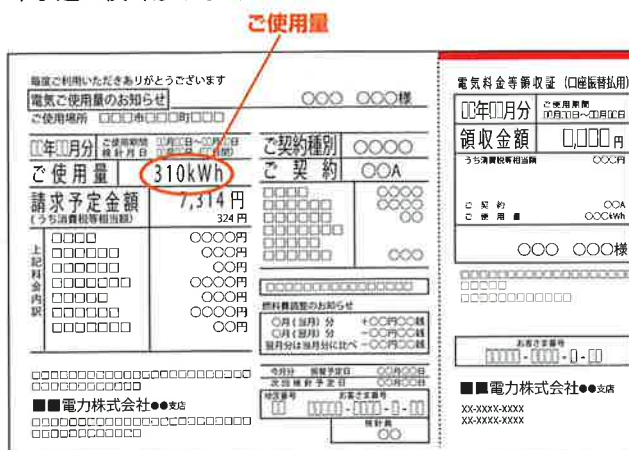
ご使用量

毎度ご利用いただきありがとうございます

電気ご使用量のお知らせ

○○○ ○○○様

ご使用場所 □□□市□□□町□□□

□□年□□月分 ご使用期間 □□月□□日～□□月□□日 検針月日 □□月□□日

ご使用量 310kWh

ご契約種別 ○○○○

ご契約 ○○A

請求予定金額 7,314円
(うち消費税等相当額) 324円

上記料金内訳
□□□□ ○○○○円
□□□□□□ ○○○円
□□□□□□ ○○円
□□□□□□ ○○○○円
□□□□□ ○○○円
□□□□□□ ○○○○円
□□□□□□ ○○円

□□□□ ○○○○
□□□□□□ ○○○○
□□□□□□ ○○
□□□□□□
□□□□□□
□□□□□□□ ○○○

□□□□□□□□□□□□□□□

燃料費調整のお知らせ
○月(□月)分 +○○円○○銭
○月(□月)分 +○○円○○銭
当月分は前月分に比べ -○○円○○銭

今回 振替予定日 ○○月○○日
次回 検針予定日 ○○月○○日

地区番号 □□
お客さま番号 □□□□-□□□□-□-□□

検針員 ○○

□□□□□□□□□□□□□□
□□□□□□□□□□□

■■電力株式会社●●支店

□□□□□□□□□□□□□□□□
□□□□□□□□□□□□□□□□

電気料金等領収証 (口座振替払用)

□□年□□月分 ご使用期間 □□月□□日～□□月□□日

領収金額 □,□□□円

うち消費税等相当額 ○○○円

ご契約 ○○A
ご使用量 ○○○kWh

○○○ ○○○様

□□□□□□□□□□□□□□□□
□□□□□
□□□□□□□□□□□

お客さま番号
□□□□-□□□□-□-□□

■■電力株式会社●●支店

XX-XXXX-XXXX
XX-XXXX-XXXX